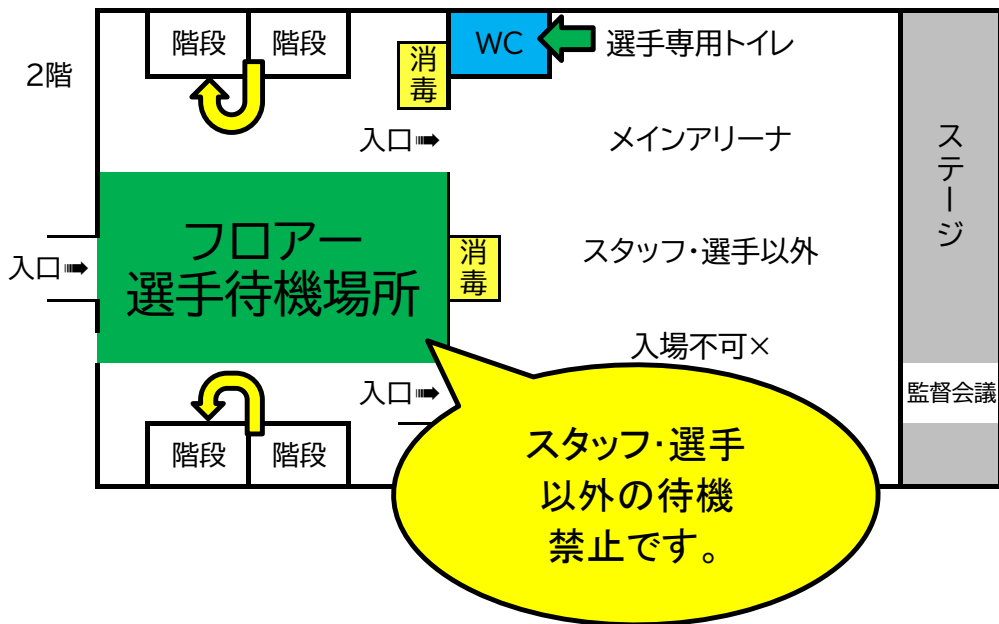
2階

階段 階段

消毒

WC

選手専用トイレ

入口➡

メインアリーナ

ステージ

入口➡

フロアー
選手待機場所

消毒

スタッフ・選手以外

入場不可×

監督会議

入口➡

階段 階段

スタッフ・選手
以外の待機
禁止です。